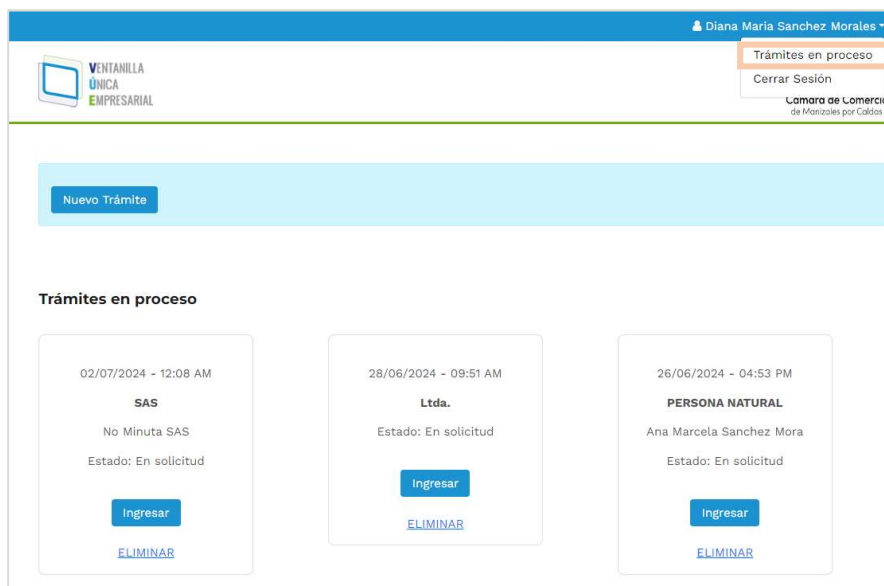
Diana Maria Sanchez Morales

Trámites en proceso

Cerrar Sesión

VENTANILLA
ÚNICA
EMPRESARIAL

Cámara de Comerci
de Manizales por Caldas

Nuevo Trámite

Trámites en proceso

02/07/2024 - 12:08 AM

SAS

No Minuta SAS

Estado: En solicitud

Ingresar

ELIMINAR

28/06/2024 - 09:51 AM

Ltda.

Estado: En solicitud

Ingresar

ELIMINAR

26/06/2024 - 04:53 PM

PERSONA NATURAL

Ana Marcela Sanchez Mora

Estado: En solicitud

Ingresar

ELIMINAR